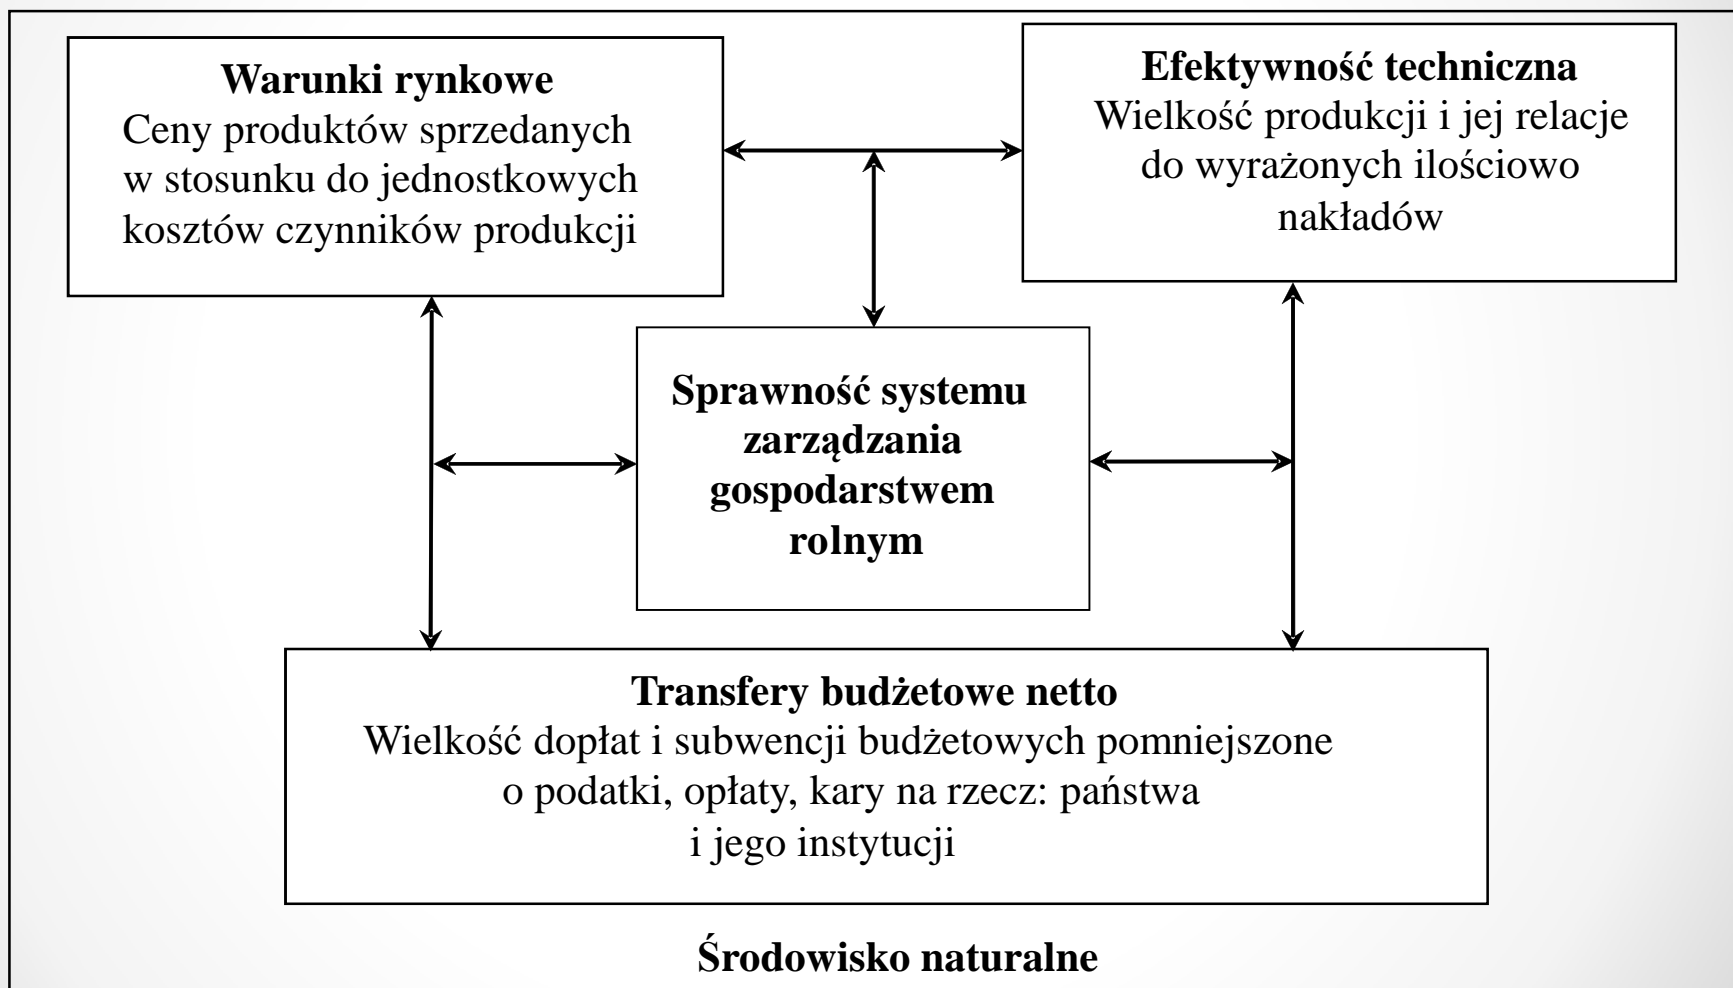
**Warunki rynkowe**
Ceny produktów sprzedanych w stosunku do jednostkowych kosztów czynników produkcji

**Efektywność techniczna**
Wielkość produkcji i jej relacje do wyrażonych ilościowo nakładów

**Sprawność systemu zarządzania gospodarstwem rolnym**

**Transfery budżetowe netto**
Wielkość dopłat i subwencji budżetowych pomniejszone o podatki, opłaty, kary na rzecz: państwa i jego instytucji

**Środowisko naturalne**